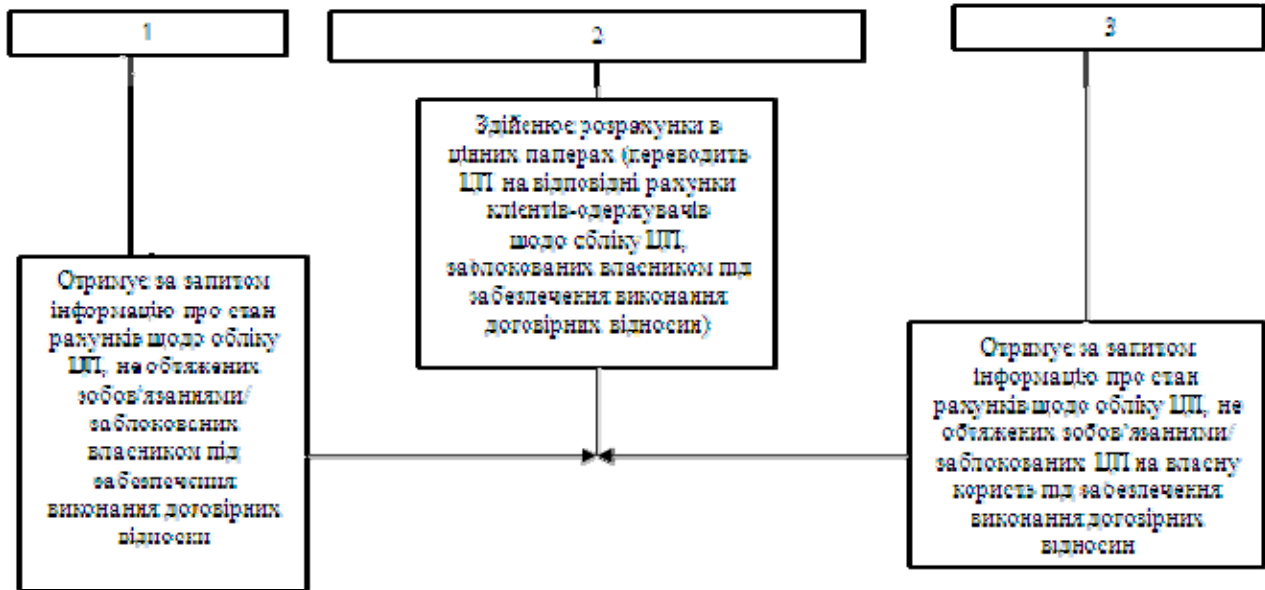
1

2

3

Здійснює розрахунки в цінних паперах (переводить ЦП на відповідні рахунки клієнтів-одержувачів щодо обліку ЦП, заблокованих власником під забезпечення виконання договірних відносин)

Отримує за запитом інформацію про стан рахунків щодо обліку ЦП, не обтяжених зобов'язаннями/ заблокованих власником під забезпечення виконання договірних відносин

Отримує за запитом інформацію про стан рахунків щодо обліку ЦП, не обтяжених зобов'язаннями/ заблокованих ЦП на власну користь під забезпечення виконання договірних відносин